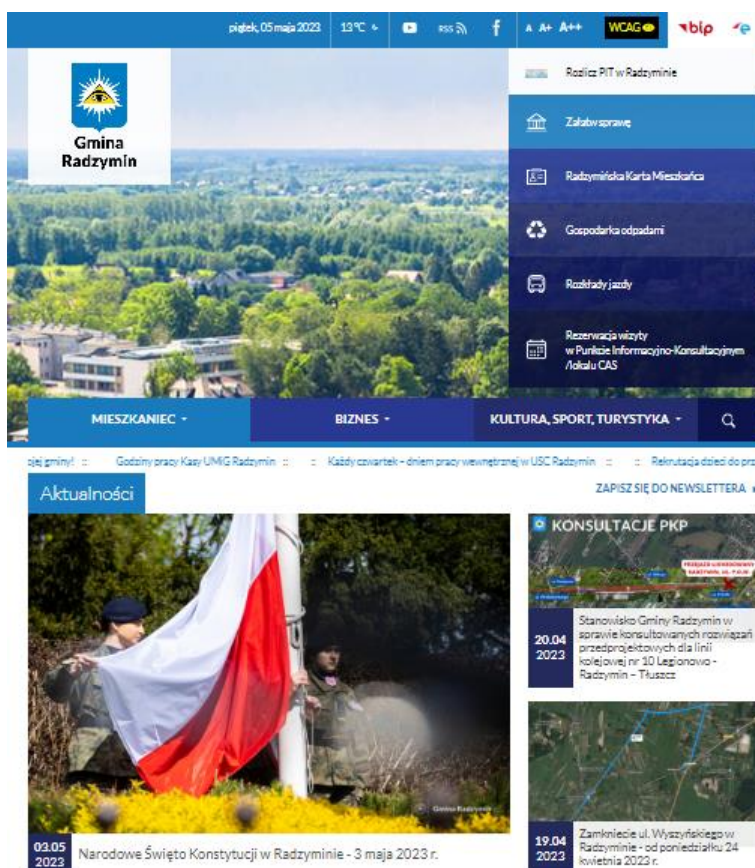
piątek, 05 maja 2023 13°C RSS A A+ A++ WCAG bip

Gmina Radzymin

Rozlicz PIT w Radzyminie

Załatw sprawę

Radzymińska Karta Mieszkańca

Gospodarka odpadami

Rozkłady jazdy

Rezerwacja wizyty w Punkcie Informacyjno-Konsultacyjnym /lokalu CAS

MIESZKANIEC

BIZNES

KULTURA, SPORT, TURYSTYKA

ciej gminy! :: Godziny pracy Kasy UMiG Radzymin :: :: Każdy czwartek - dniem pracy wewnętrznej w USC Radzymin :: :: Rekrutacja dzieci do pr

Aktualności

ZAPISZ SIĘ DO NEWSLETTERA

Gmina Radzymin

03.05 2023 Narodowe Święto Konstytucji w Radzyminie - 3 maja 2023 r.

KONSULTACJE PKP

20.04 2023 Stanowisko Gminy Radzymin w sprawie konsultowanych rozwiązań przedprojektowych dla linii kolejowej nr 10 Legionowo - Radzymin – Tłuszcz

19.04 2023 Zamknięcie ul. Wyszyńskiego w Radzyminie - od poniedziałku 24 kwietnia 2023 r.